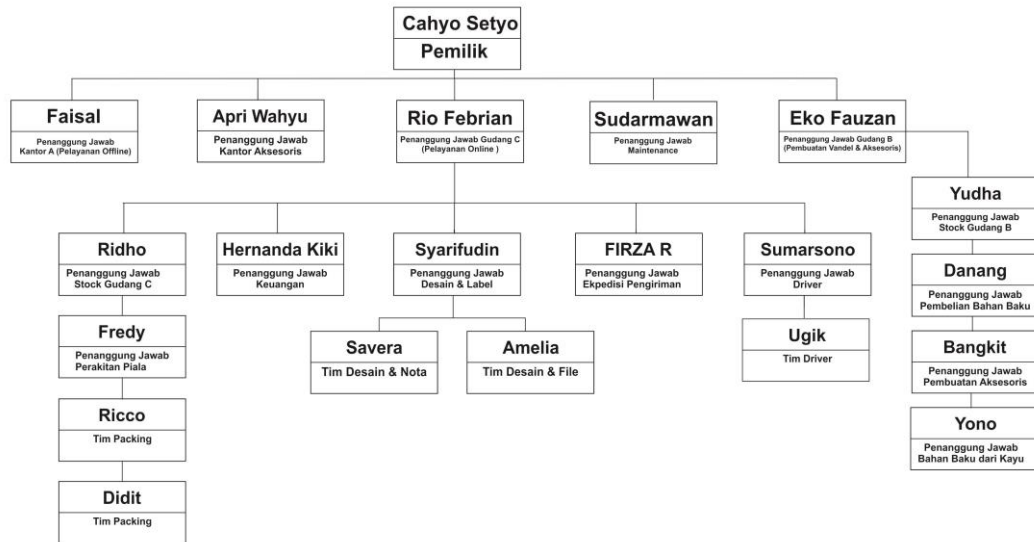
Cahyo Setyo
Pemilik

Faisal
Penanggung Jawab Kantor A (Pelayanan Offline)

Apri Wahyu
Penanggung Jawab Kantor Aksesoris

Rio Febrian
Penanggung Jawab Gudang C (Pelayanan Online )

Sudarmawan
Penanggung Jawab Maintenance

Eko Fauzan
Penanggung Jawab Gudang B (Pembuatan Vandel & Aksesoris)

Yudha
Penanggung Jawab Stock Gudang B

Danang
Penanggung Jawab Pembelian Bahan Baku

Bangkit
Penanggung Jawab Pembuatan Aksesoris

Yono
Penanggung Jawab Bahan Baku dari Kayu

Ridho
Penanggung Jawab Stock Gudang C

Fredy
Penanggung Jawab Perakitan Piala

Ricco
Tim Packing

Didit
Tim Packing

Hernanda Kiki
Penanggung Jawab Keuangan

Syarifudin
Penanggung Jawab Desain & Label

Savera
Tim Desain & Nota

Amelia
Tim Desain & File

FIRZA R
Penanggung Jawab Ekpedisi Pengiriman

Sumarsono
Penanggung Jawab Driver

Ugik
Tim Driver